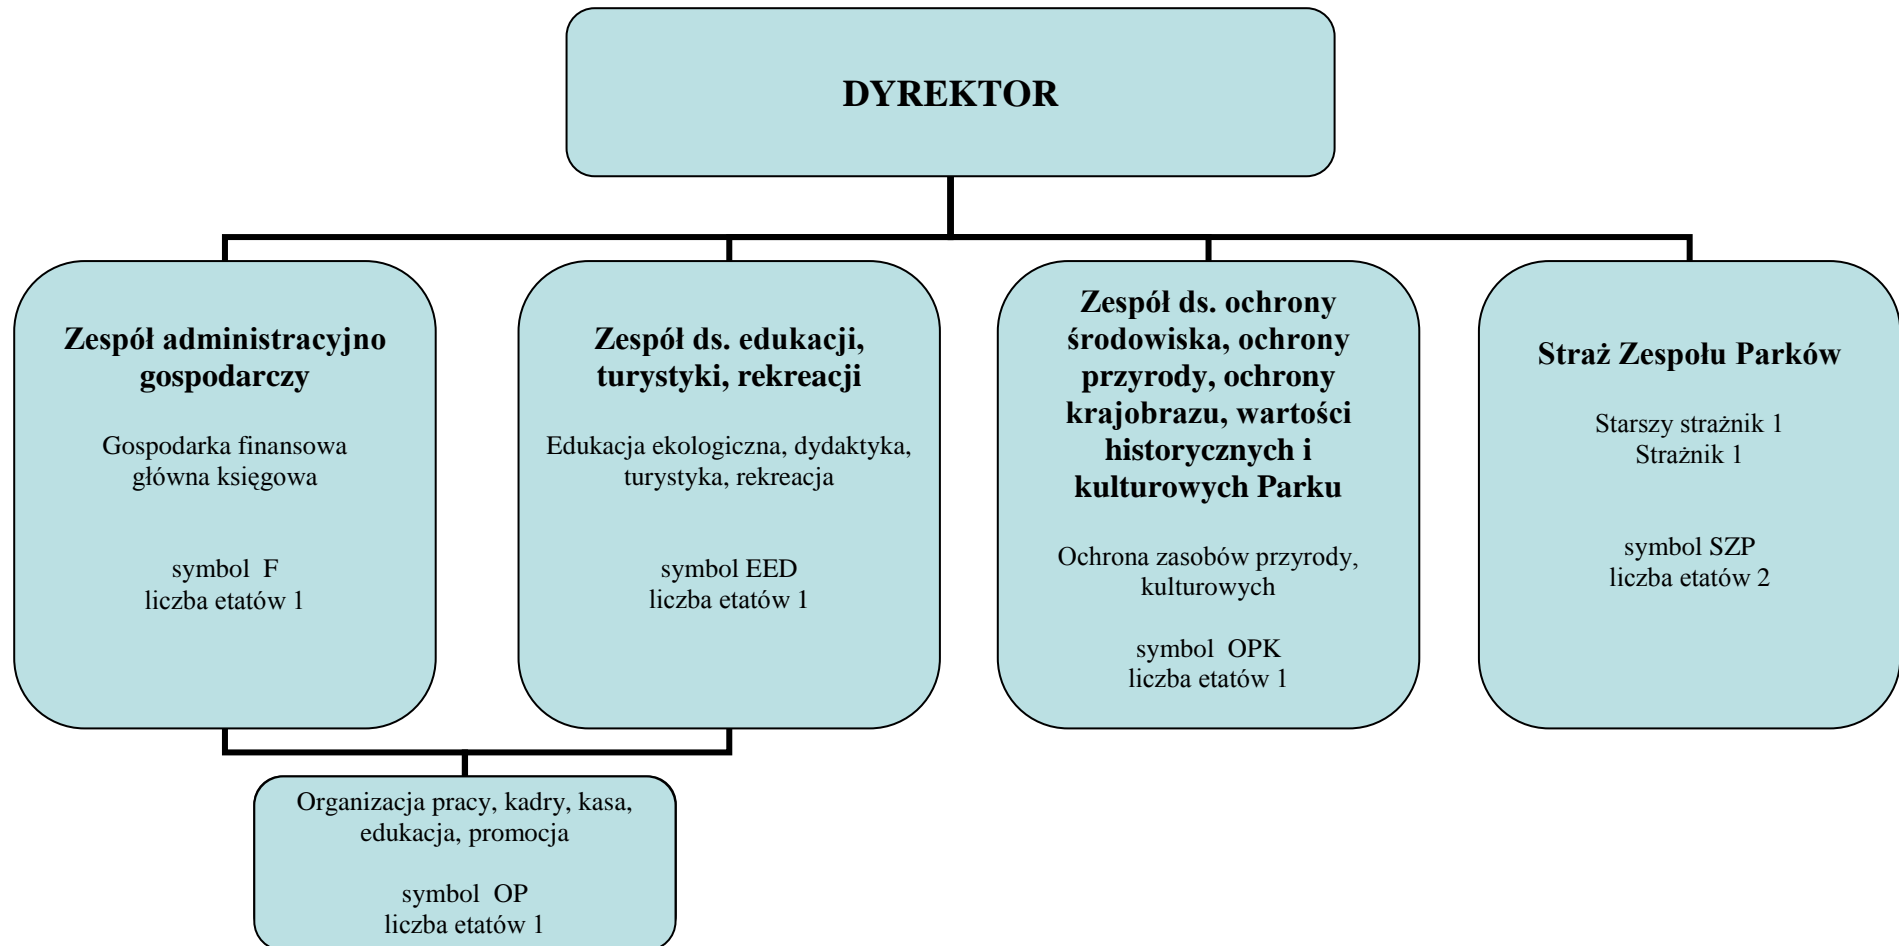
DYREKTOR

Zespół administracyjno gospodarczy

Gospodarka finansowa
główna księgowa

symbol F
liczba etatów 1

Zespół ds. edukacji, turystyki, rekreacji

Edukacja ekologiczna, dydaktyka, turystyka, rekreacja

symbol EED
liczba etatów 1

Zespół ds. ochrony środowiska, ochrony przyrody, ochrony krajobrazu, wartości historycznych i kulturowych Parku

Ochrona zasobów przyrody, kulturowych

symbol OPK
liczba etatów 1

Straż Zespołu Parków

Starszy strażnik 1
Strażnik 1

symbol SZP
liczba etatów 2

Organizacja pracy, kadry, kasa, edukacja, promocja

symbol OP
liczba etatów 1